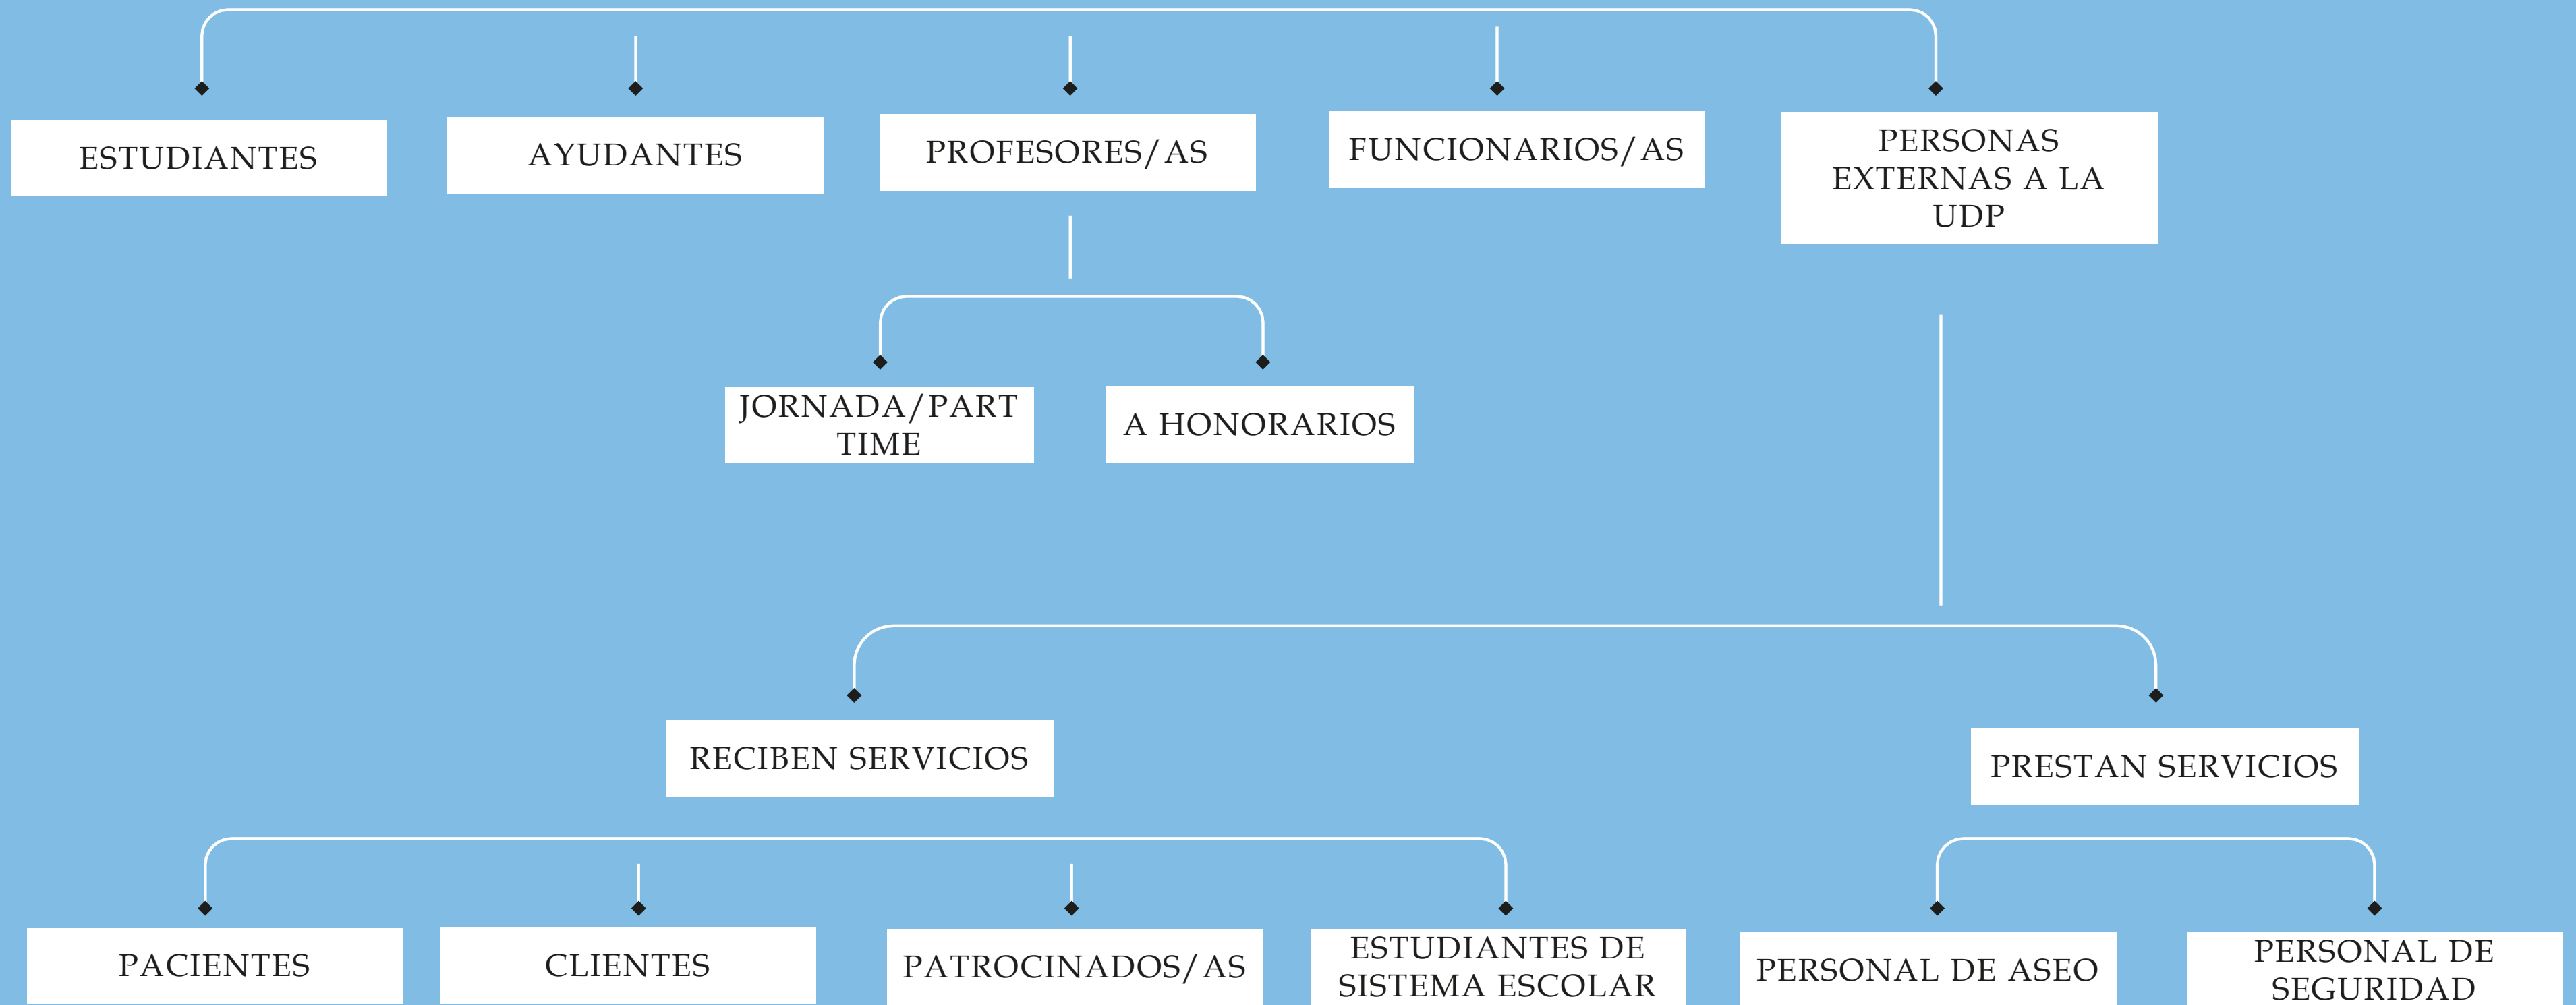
ESTUDIANTES

AYUDANTES

PROFESORES/AS

FUNCIONARIOS/AS

PERSONAS EXTERNAS A LA UDP

JORNADA/PART TIME

A HONORARIOS

RECIBEN SERVICIOS

PRESTAN SERVICIOS

PACIENTES

CLIENTES

PATROCINADOS/AS

ESTUDIANTES DE SISTEMA ESCOLAR

PERSONAL DE ASEO

PERSONAL DE SEGURIDAD